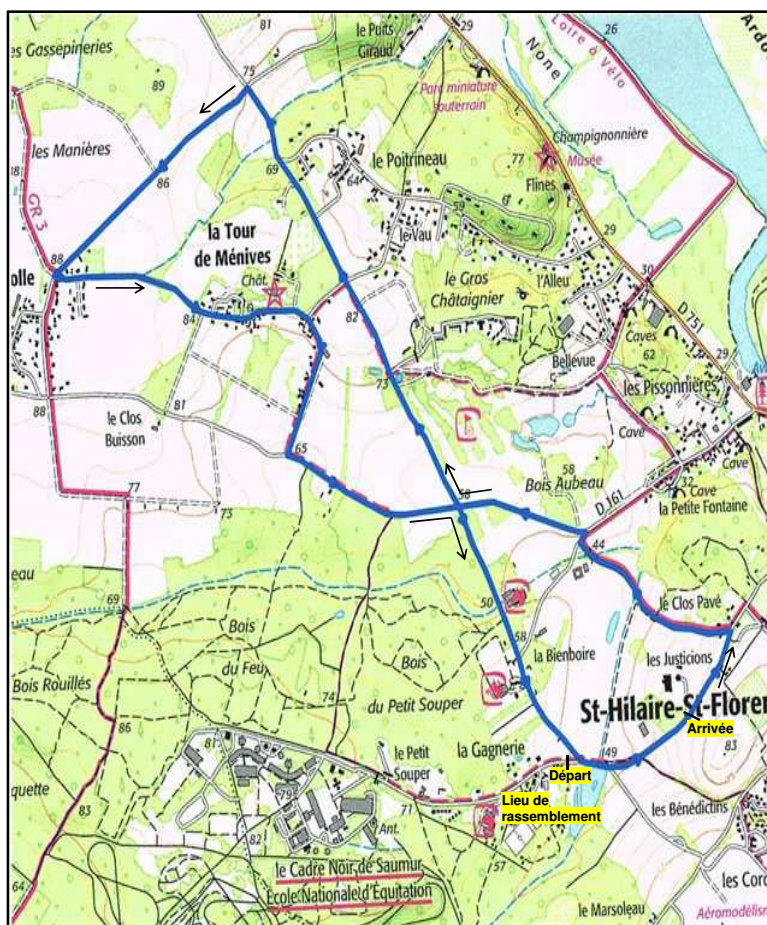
les Gassepineries
81
le Puits Giraud
26
Loire à Vélo
None
Ardo
89
75
Parc miniature souterrain
Champignonnière
les Manières
86
69
le Poitrineau
77
Musée
Flines
64
59
29
GR 3
88
la Tour de Ménives
le Vau
l'Alleu
olle
Chât.
le Gros Châtaignier
30
84
82
D 751
Bellevue
Caves
62
29
73
les Pissonnières
88
le Clos Buisson
81
Cave
65
58
Bois Aubeau
Cave
77
58
D 161
32
Cave
la Petite Fontaine
73
44
eau
69
50
le Clos Pavé
Bois
du Feu
Bois
58
la Bienboire
les Justiciens
Bois Rouillés
74
du Petit Souper
St-Hilaire-St-Floren
Arrivée
86
81
le Petit Souper
la Gagnerie
49
83
Départ
79
quette
71
Lieu de rassemblement
les Bénédictins
82
Ant.
83
57
le Cadre Noir de Saumur
École Nationale d'Équitation
64
les Cor
le Marsoleau
Aéromodélism